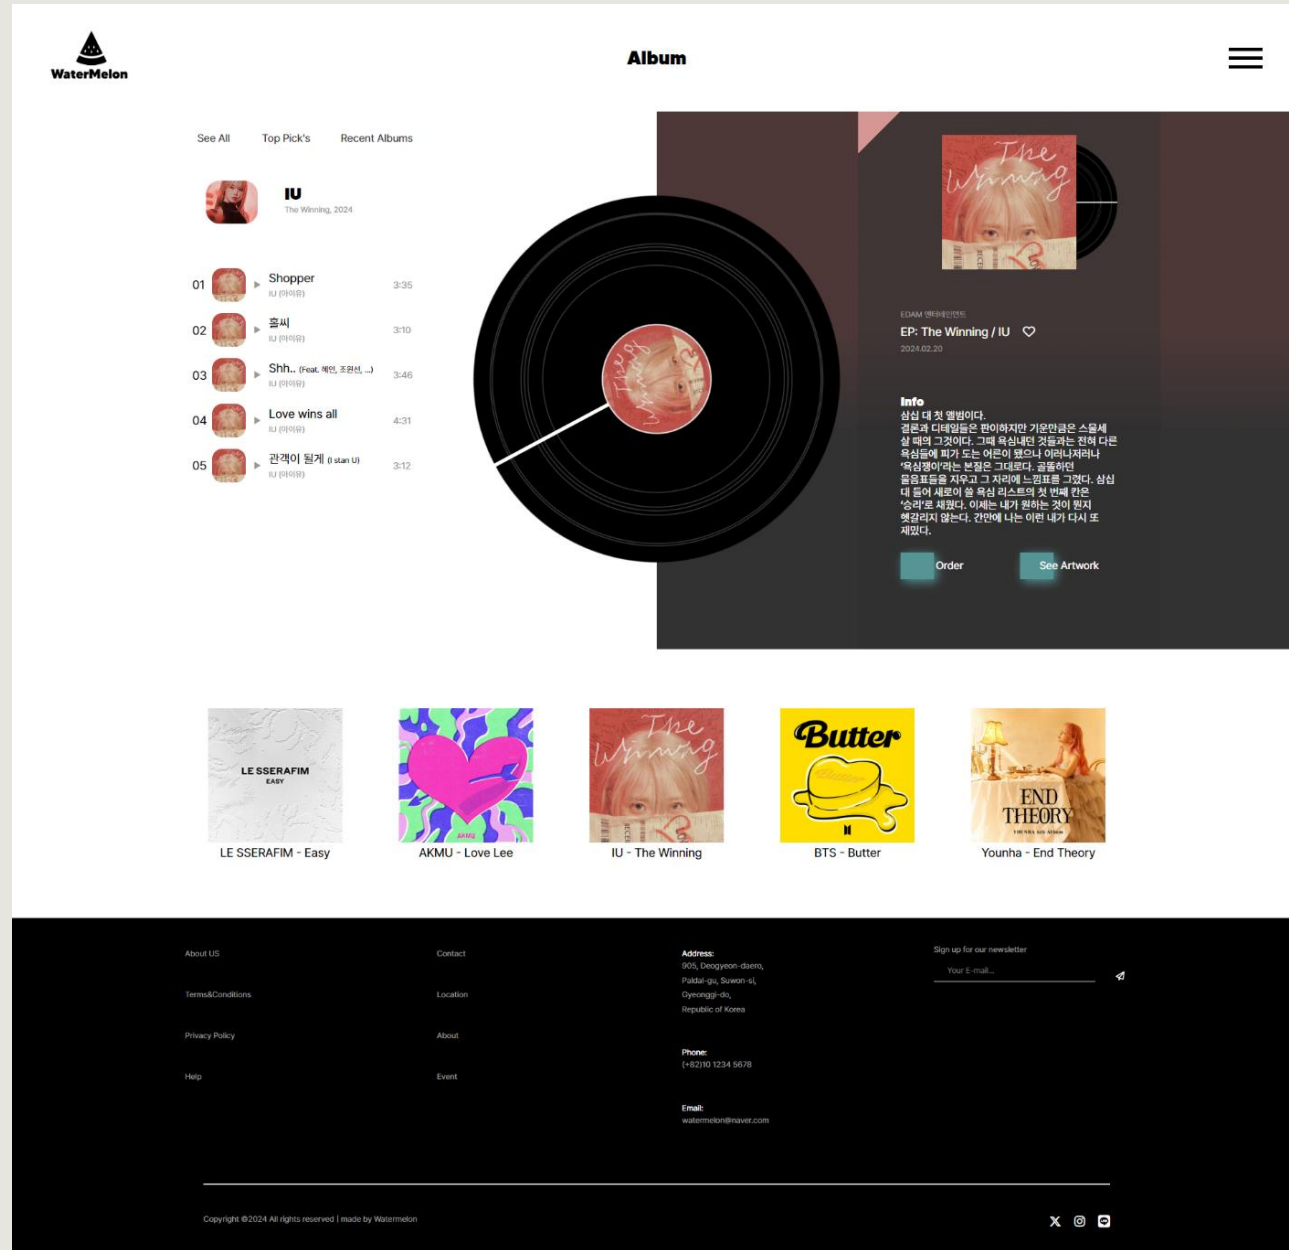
WaterMelon

Album

See All Top Pick's Recent Albums

IU
The Winning, 2024

01 Shopper 3:35
IU (아이유)

02 홀씨 3:10
IU (아이유)

03 Shh.. (Feat. 혜인, 조원선, ...) 3:46
IU (아이유)

04 Love wins all 4:31
IU (아이유)

05 관객이 될게 (I stan U) 3:12
IU (아이유)

The Winning

EDAM 엔터테인먼트
EP: The Winning / IU
2024.02.20

Info
삼십 대 첫 앨범이다.
결론과 디테일들은 판이하지만 기운만큼은 스물세 살 때의 그것이다. 그때 욕심내던 것들과는 전혀 다른 욕심들에 피가 도는 어른이 됐으나 이러나저러나 '욕심쟁이'라는 본질은 그대로다. 골똘하던 물음표들을 지우고 그 자리에 느낌표를 그렸다. 삼십 대 들어 새로이 쓸 욕심 리스트의 첫 번째 칸은 '승리'로 채웠다. 이제는 내가 원하는 것이 뭔지 헷갈리지 않는다. 간만에 나는 이런 내가 다시 또 재밌다.

Order See Artwork

LE SSERAFIM
EASY
LE SSERAFIM - Easy

AKMU
AKMU - Love Lee

The Winning
IU - The Winning

Butter
BTS - Butter

END THEORY
YOUNHA 6TH ALBUM
Younha - End Theory

About US
Terms&Conditions
Privacy Policy
Help

Contact
Location
About
Event

Address:
905, Deogyeon-daero,
Paldal-gu, Suwon-si,
Gyeonggi-do,
Republic of Korea

Phone:
(+82)10 1234 5678

Email:
watermelon@naver.com

Sign up for our newsletter
Your E-mail...

Copyright ©2024 All rights reserved | made by Watermelon